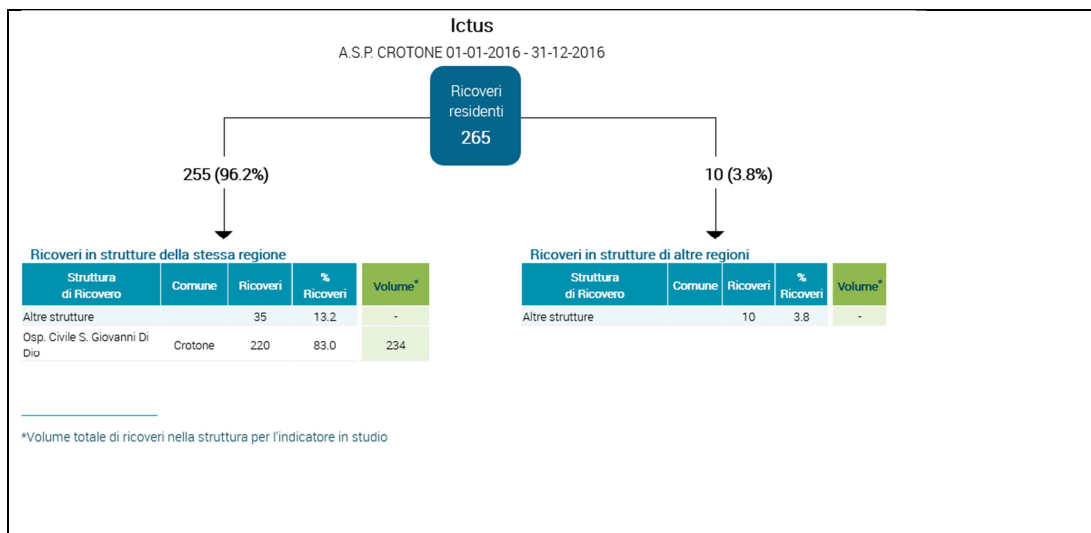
Ictus

A.S.P. CROTONE 01-01-2016 - 31-12-2016

Ricoveri residenti
265

255 (96.2%)

10 (3.8%)

Ricoveri in strutture della stessa regione

| Struttura di Ricovero | Comune | Ricoveri | % Ricoveri | Volume* |
|---|---|---|---|---|
| Altre strutture | | 35 | 13.2 | - |
| Osp. Civile S. Giovanni Di Dio | Crotone | 220 | 83.0 | 234 |

Ricoveri in strutture di altre regioni

| Struttura di Ricovero | Comune | Ricoveri | % Ricoveri | Volume* |
|---|---|---|---|---|
| Altre strutture | | 10 | 3.8 | - |

*Volume totale di ricoveri nella struttura per l'indicatore in studio